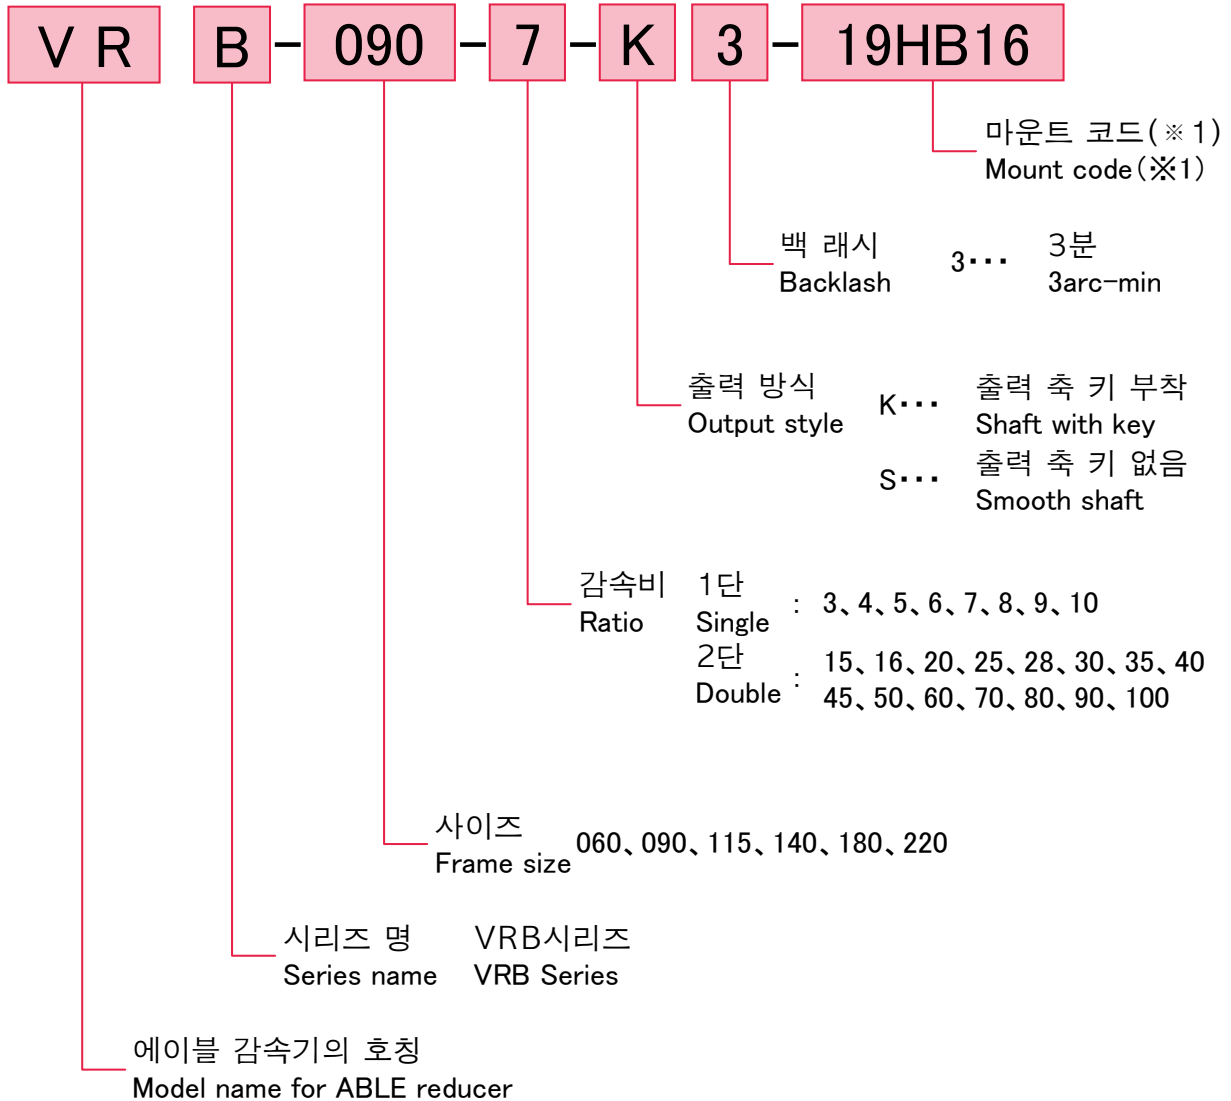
V R B - 090 - 7 - K 3 - 19HB16

마운트 코드(※1)
Mount code(※1)

백 래시
Backlash
3··· 3분
3arc-min

출력 방식
Output style
K··· 출력 축 키 부착
Shaft with key
S··· 출력 축 키 없음
Smooth shaft

감속비
Ratio
1단
Single
: 3、4、5、6、7、8、9、10
2단
Double
: 15、16、20、25、28、30、35、40
45、50、60、70、80、90、100

사이즈
Frame size
060、090、115、140、180、220

시리즈 명
Series name
VRB시리즈
VRB Series

에이블 감속기의 호칭
Model name for ABLE reducer